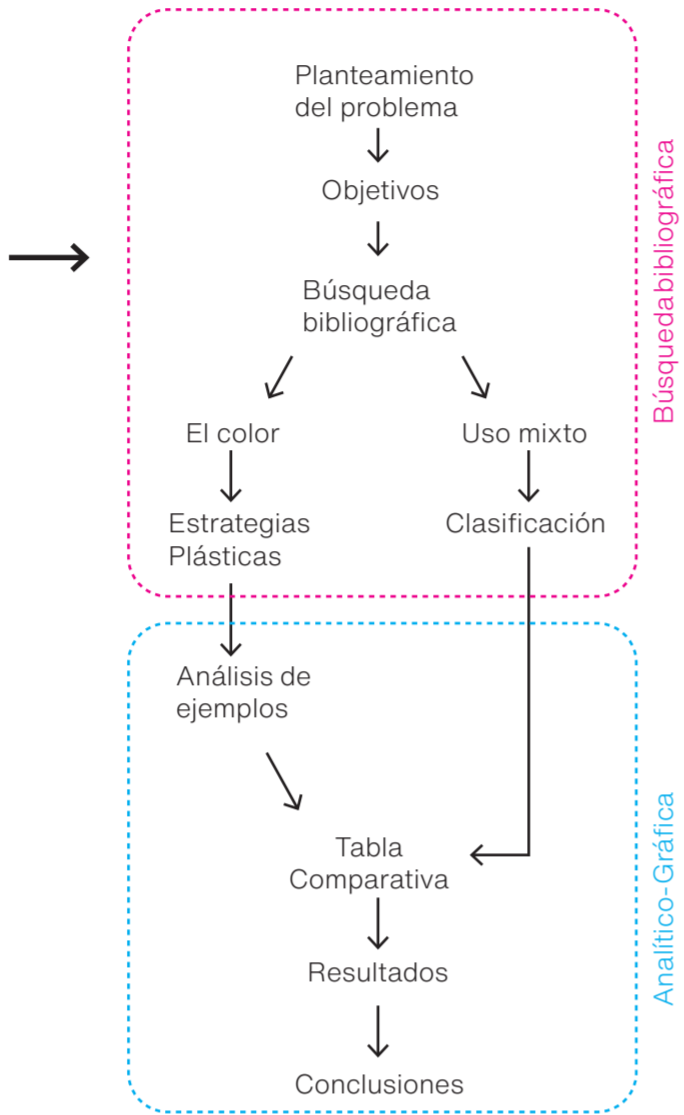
Planteamiento del problema

Objetivos

Búsqueda bibliográfica

El color

Uso mixto

Estrategias Plásticas

Clasificación

Búsqueda bibliográfica

Análisis de ejemplos

Tabla Comparativa

Resultados

Conclusiones

Analítico-Gráfica